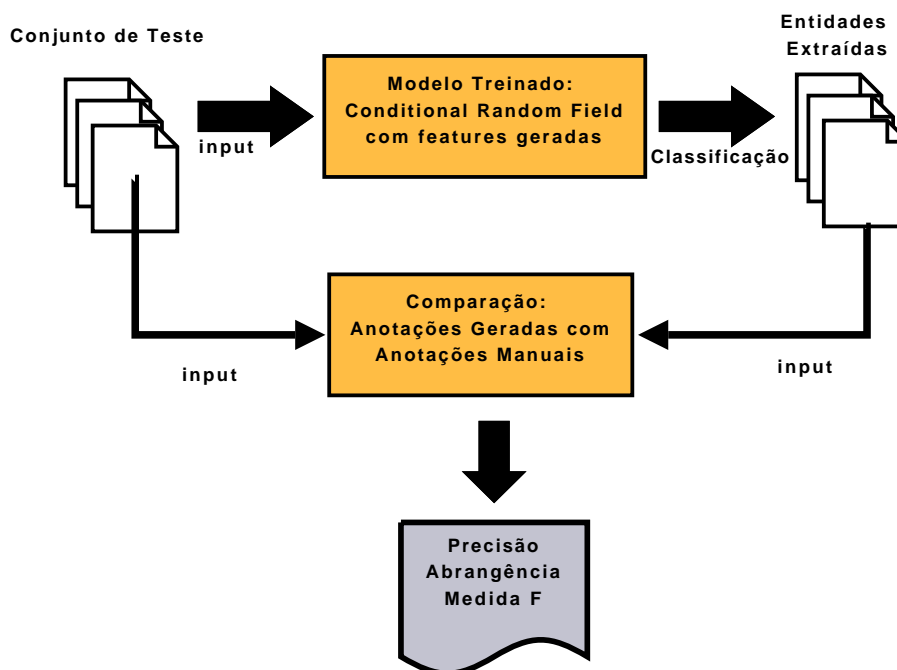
Conjunto de Teste

input

Modelo Treinado:
Conditional Random Field
com features geradas

Classificação

Entidades
Extraídas

Comparação:
Anotações Geradas com
Anotações Manuais

input

input

Precisão
Abrangência
Medida F